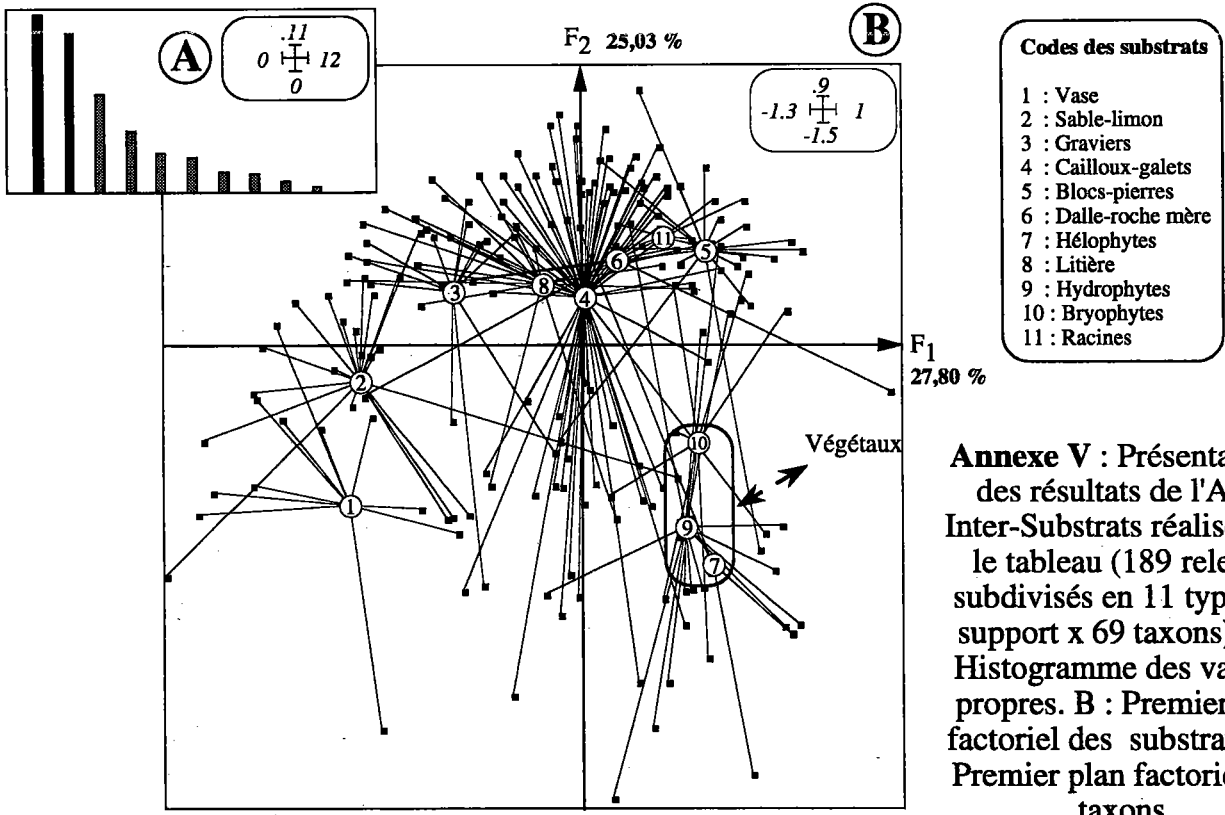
A

.11
0 12
0

B

$F_2$ 25,03 %

.9
-1.3 1
-1.5

Codes des substrats
1 : Vase
2 : Sable-limon
3 : Graviers
4 : Cailloux-galets
5 : Blocs-pierres
6 : Dalle-roche mère
7 : Hélophytes
8 : Litière
9 : Hydrophytes
10 : Bryophytes
11 : Racines

$F_1$
27,80 %

11
5
6
3
8
4
2
10
Végétaux
1
9
7

Annexe V : Présenta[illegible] des résultats de l'A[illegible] Inter-Substrats réalis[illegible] le tableau (189 rele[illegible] subdivisés en 11 typ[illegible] support x 69 taxons)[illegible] Histogramme des va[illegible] propres. B : Premier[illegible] factoriel des substra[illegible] Premier plan factorie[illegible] taxons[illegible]